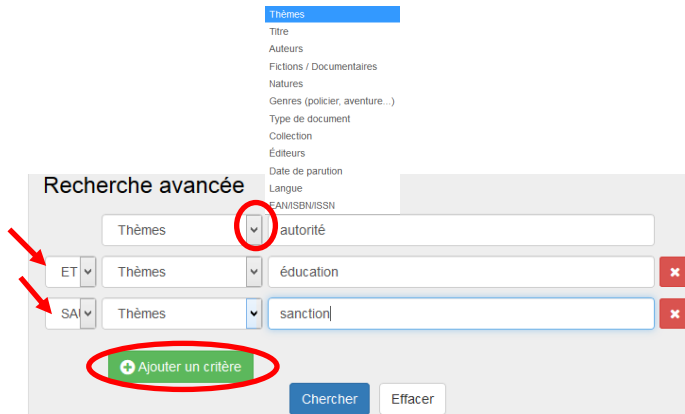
Thèmes
Titre
Auteurs
Fictions / Documentaires
Natures
Genres (policier, aventure...)
Type de document
Collection
Éditeurs
Date de parution
Langue
EAN/ISBN/ISSN

Recherche avancée

Thèmes
autorité

ET
Thèmes
éducation

SA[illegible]
Thèmes
sanction

Ajouter un critère

Chercher
Effacer